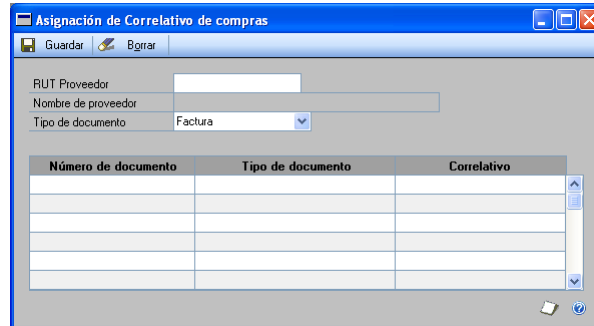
Asignación de Correlativo de compras

Guardar Borrar

RUT Proveedor
Nombre de proveedor
Tipo de documento Factura

| Número de documento | Tipo de documento | Correlativo |
|---|---|---|
| | | |
| | | |
| | | |
| | | |
| | | |
| | | |